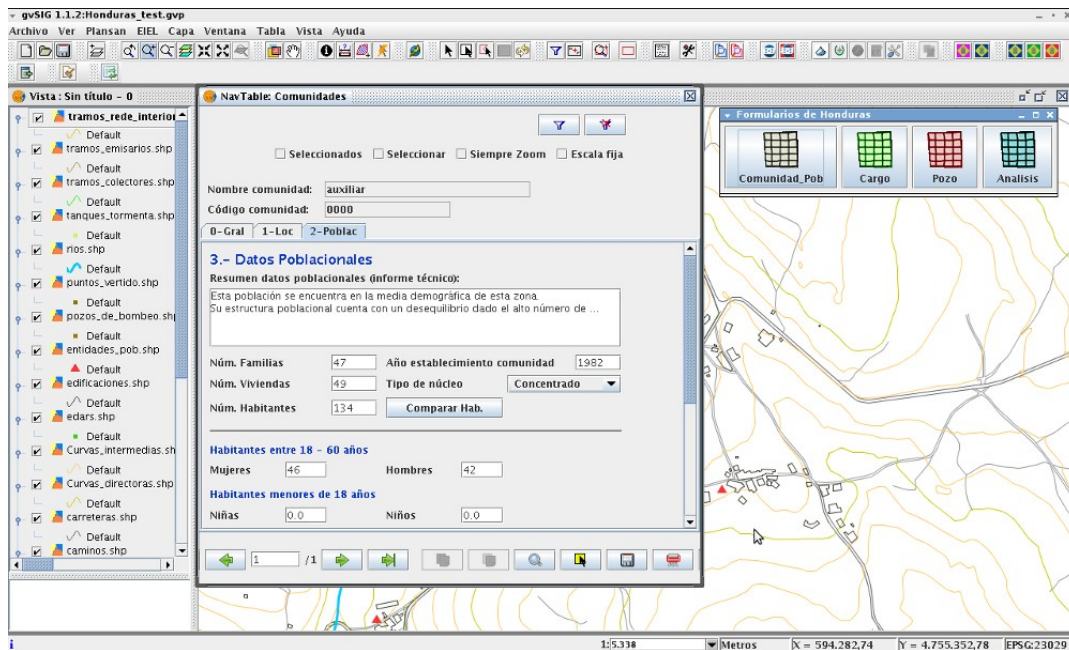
gvSIG 1.1.2:Honduras_test.gvp

Archivo Ver Plansan EIEL Capa Ventana Tabla Vista Ayuda

Vista : Sin título - 0

tramos_rede_interior
Default
tramos_emisarios.shp
Default
tramos_colectores.shp
Default
tanques_tormenta.shp
Default
rios.shp
Default
puntos_vertido.shp
Default
pozos_de_bombeo.shp
Default
entidades_pob.shp
Default
edificaciones.shp
Default
edars.shp
Default
Curvas_intermedias.shp
Default
Curvas_directoras.shp
Default
carreteras.shp
Default
caminos.shp

NavTable: Comunidades

Seleccionados Seleccionar Siempre Zoom Escala fija

Nombre comunidad: auxiliar
Código comunidad: 0000

0-Gral 1-Loc 2-Poblac

3.- Datos Poblacionales

Resumen datos poblacionales (informe técnico):

Esta población se encuentra en la media demográfica de esta zona.
Su estructura poblacional cuenta con un desequilibrio dado el alto número de ...

| Núm. Familias | 47 | Año establecimiento comunidad | 1982 |
|---|---|---|---|
| Núm. Viviendas | 49 | Tipo de núcleo | Concentrado |
| Núm. Habitantes | 134 | Comparar Hab. | |

Habitantes entre 18 - 60 años

Mujeres 46 Hombres 42

Habitantes menores de 18 años

Niñas 0.0 Niños 0.0

1 /1

Formularios de Honduras

Comunidad_Pob Cargo Pozo Analisis

1:5.338 Metros X = 594.282,74 Y = 4.755.352,78 EPSG:23029